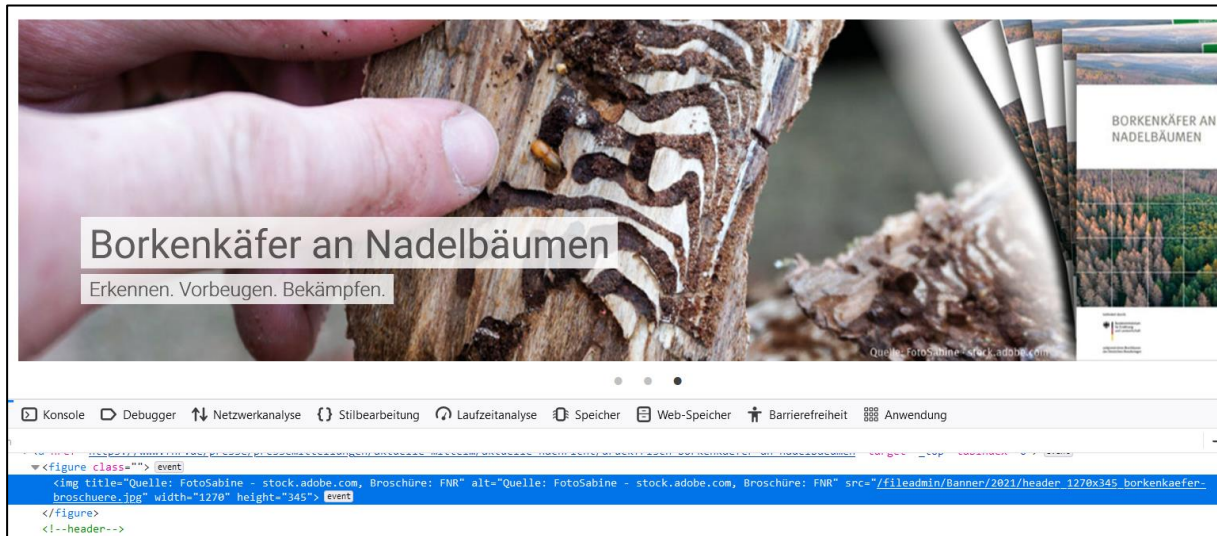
BORKENKÄFER AN NADELBÄUMEN

Borkenkäfer an Nadelbäumen

Erkennen. Vorbeugen. Bekämpfen.

Quelle: FotoSabine - stock.adobe.com

Konsole Debugger Netzwerkanalyse Stilbearbeitung Laufzeitanalyse Speicher Web-Speicher Barrierefreiheit Anwendung

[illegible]

<figure class=""> event

<img title="Quelle: FotoSabine - stock.adobe.com, Broschüre: FNR" alt="Quelle: FotoSabine - stock.adobe.com, Broschüre: FNR" src="/fileadmin/Banner/2021/header_1270x345_borkenkaefer-broschuere.jpg" width="1270" height="345"> event

</figure>

<!--header-->